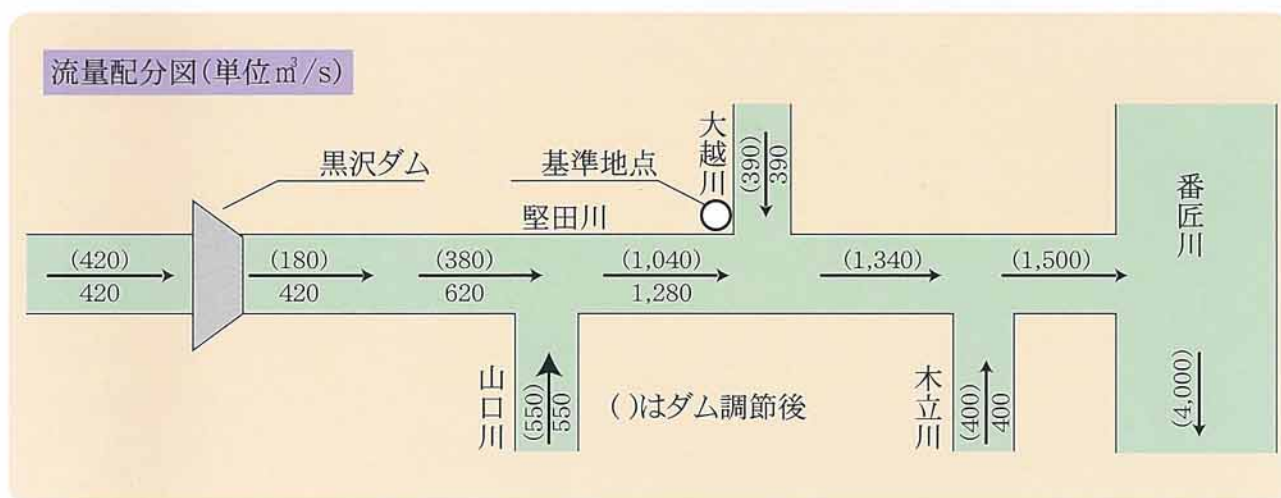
流量配分図(単位$m^3/s$)

黒沢ダム

基準地点

大越川

(390)
390

堅田川

番匠川

(420)
420

(180)
420

(380)
620

(1,040)
1,280

(1,340)

(1,500)

山口川

(550)
550

( )はダム調節後

木立川

(400)
400

(4,000)